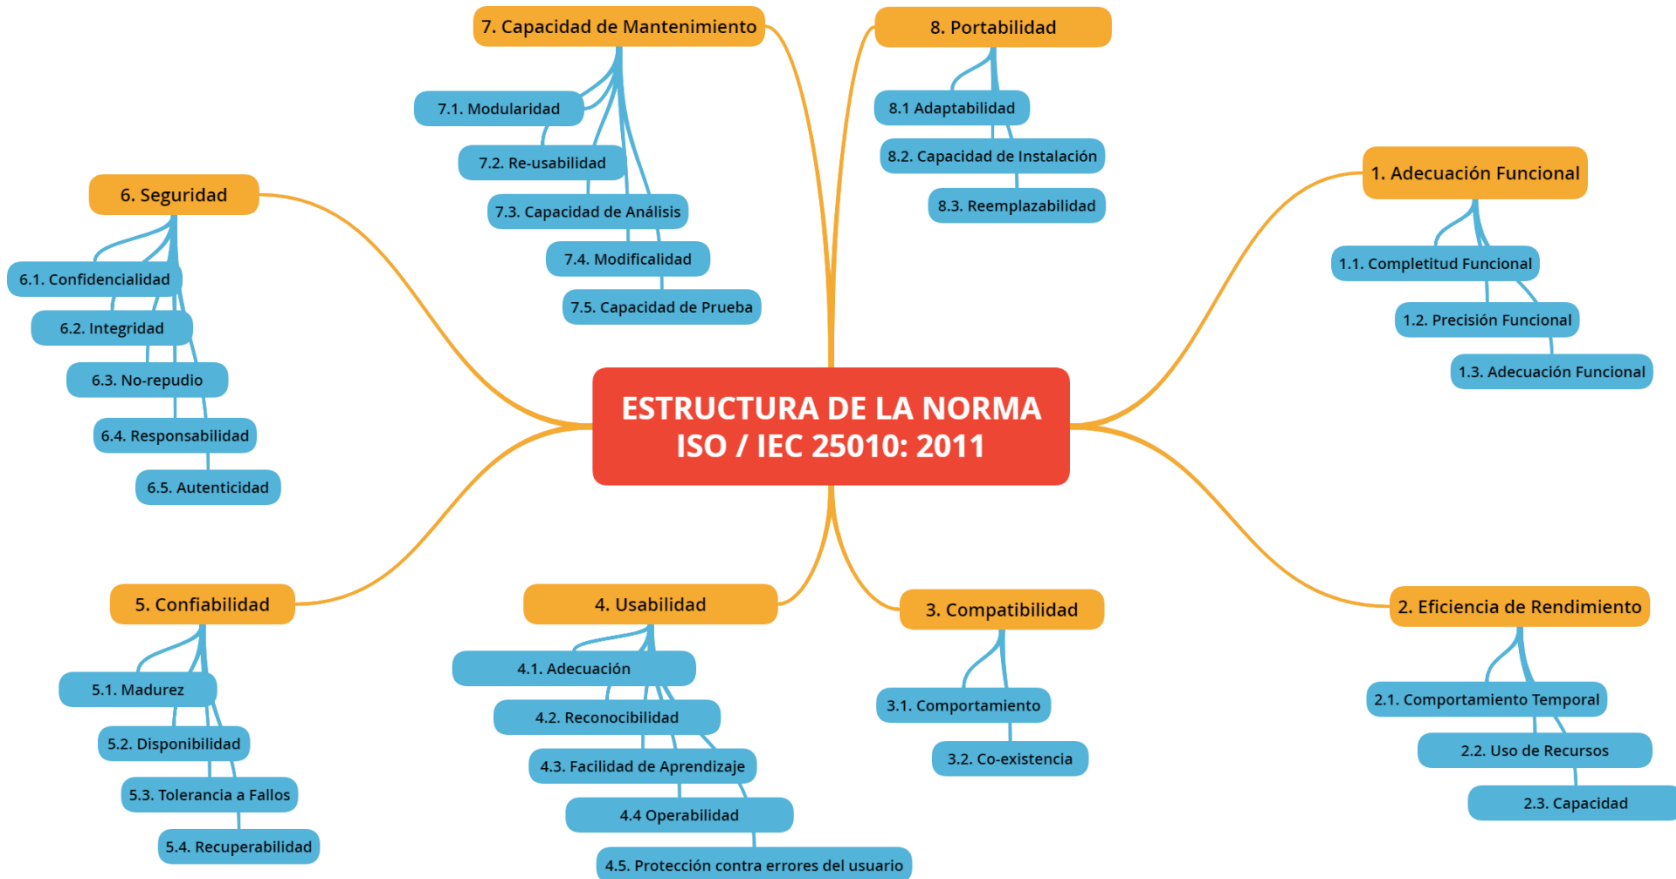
ESTRUCTURA DE LA NORMA ISO / IEC 25010: 2011

1. Adecuación Funcional
1.1. Completitud Funcional
1.2. Precisión Funcional
1.3. Adecuación Funcional

2. Eficiencia de Rendimiento
2.1. Comportamiento Temporal
2.2. Uso de Recursos
2.3. Capacidad

3. Compatibilidad
3.1. Comportamiento
3.2. Co-existencia

4. Usabilidad
4.1. Adecuación
4.2. Reconocibilidad
4.3. Facilidad de Aprendizaje
4.4 Operabilidad
4.5. Protección contra errores del usuario

5. Confiabilidad
5.1. Madurez
5.2. Disponibilidad
5.3. Tolerancia a Fallos
5.4. Recuperabilidad

6. Seguridad
6.1. Confidencialidad
6.2. Integridad
6.3. No-repudio
6.4. Responsabilidad
6.5. Autenticidad

7. Capacidad de Mantenimiento
7.1. Modularidad
7.2. Re-usabilidad
7.3. Capacidad de Análisis
7.4. Modificalidad
7.5. Capacidad de Prueba

8. Portabilidad
8.1 Adaptabilidad
8.2. Capacidad de Instalación
8.3. Reemplazabilidad